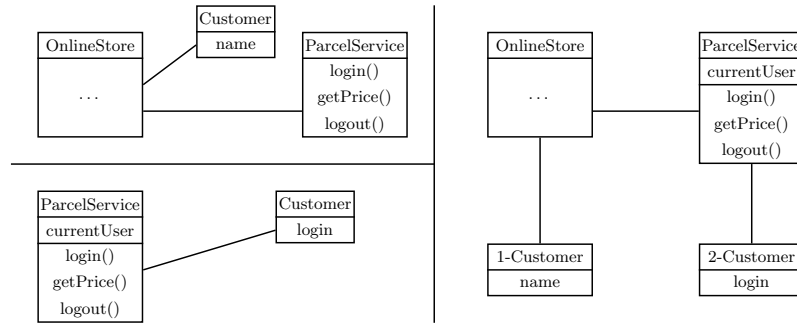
Customer
name

OnlineStore
...

ParcelService
login()
getPrice()
logout()

ParcelService
currentUser
login()
getPrice()
logout()

Customer
login

OnlineStore
...

ParcelService
currentUser
login()
getPrice()
logout()

1-Customer
name

2-Customer
login